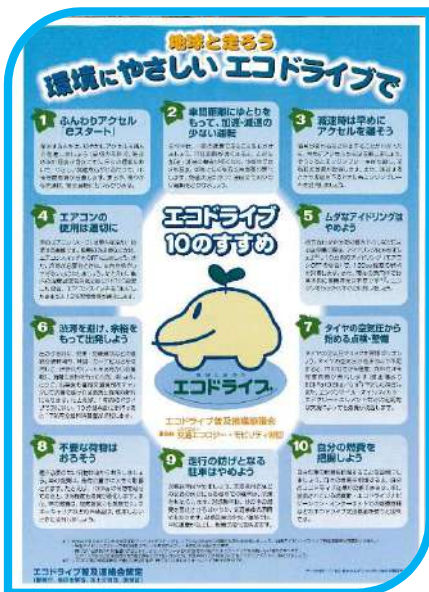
地球と走ろう
環境にやさしい エコドライブで

1 ふんわりアクセル「eスタート」

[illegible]

2 車間距離にゆとりをもって、加速・減速の少ない運転

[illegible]

3 減速時は早めにアクセルを離そう

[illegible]

4 エアコンの使用は適切に

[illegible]

エコドライブ 10のすすめ

5 ムダなアイドリングはやめよう

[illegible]

6 渋滞を避け、余裕をもって出発しよう

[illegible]

エコドライブ

エコドライブ普及推進協議会

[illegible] 交通エコロジー・モビリティ財団

7 タイヤの空気圧から始める点検・整備

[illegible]

8 不要な荷物はおろそう

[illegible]

9 走行の妨げとなる駐車はやめよう

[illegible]

10 自分の燃費を把握しよう

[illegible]

エコドライブ普及連絡会議

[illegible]